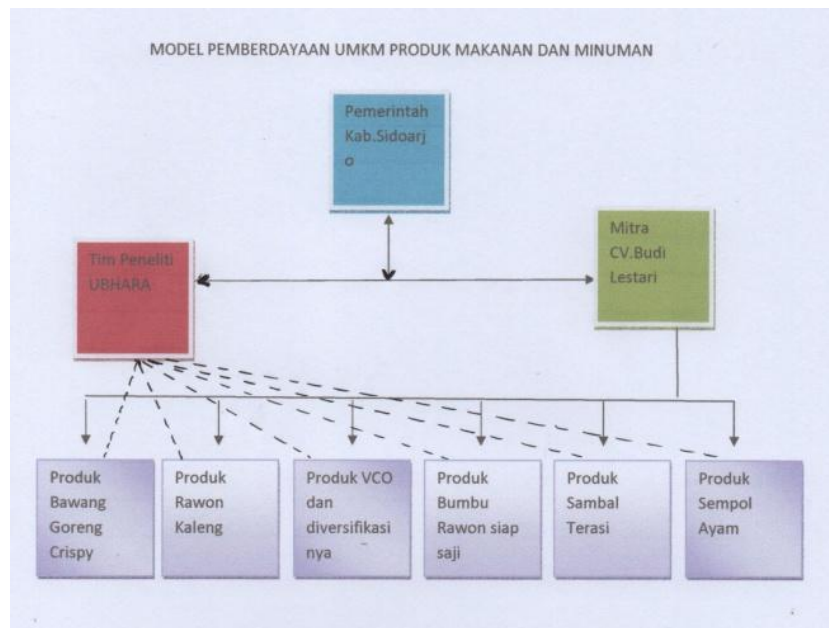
MODEL PEMBERDAYAAN UMKM PRODUK MAKANAN DAN MINUMAN

Pemerintah Kab.Sidoarjo

Tim Peneliti UBHARA

Mitra CV.Budi Lestari

Produk Bawang Goreng Crispy

Produk Rawon Kaleng

Produk VCO dan diversifikasinya

Produk Bumbu Rawon siap saji

Produk Sambal Terasi

Produk Sempol Ayam